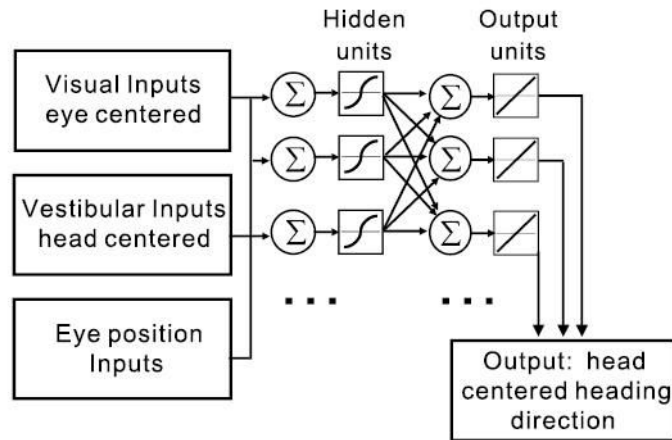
Hidden units

Output units

Visual Inputs eye centered

Vestibular Inputs head centered

Eye position Inputs

$\Sigma$

$\Sigma$

$\Sigma$

$\Sigma$

$\Sigma$

$\Sigma$

...

...

Output: head centered heading direction